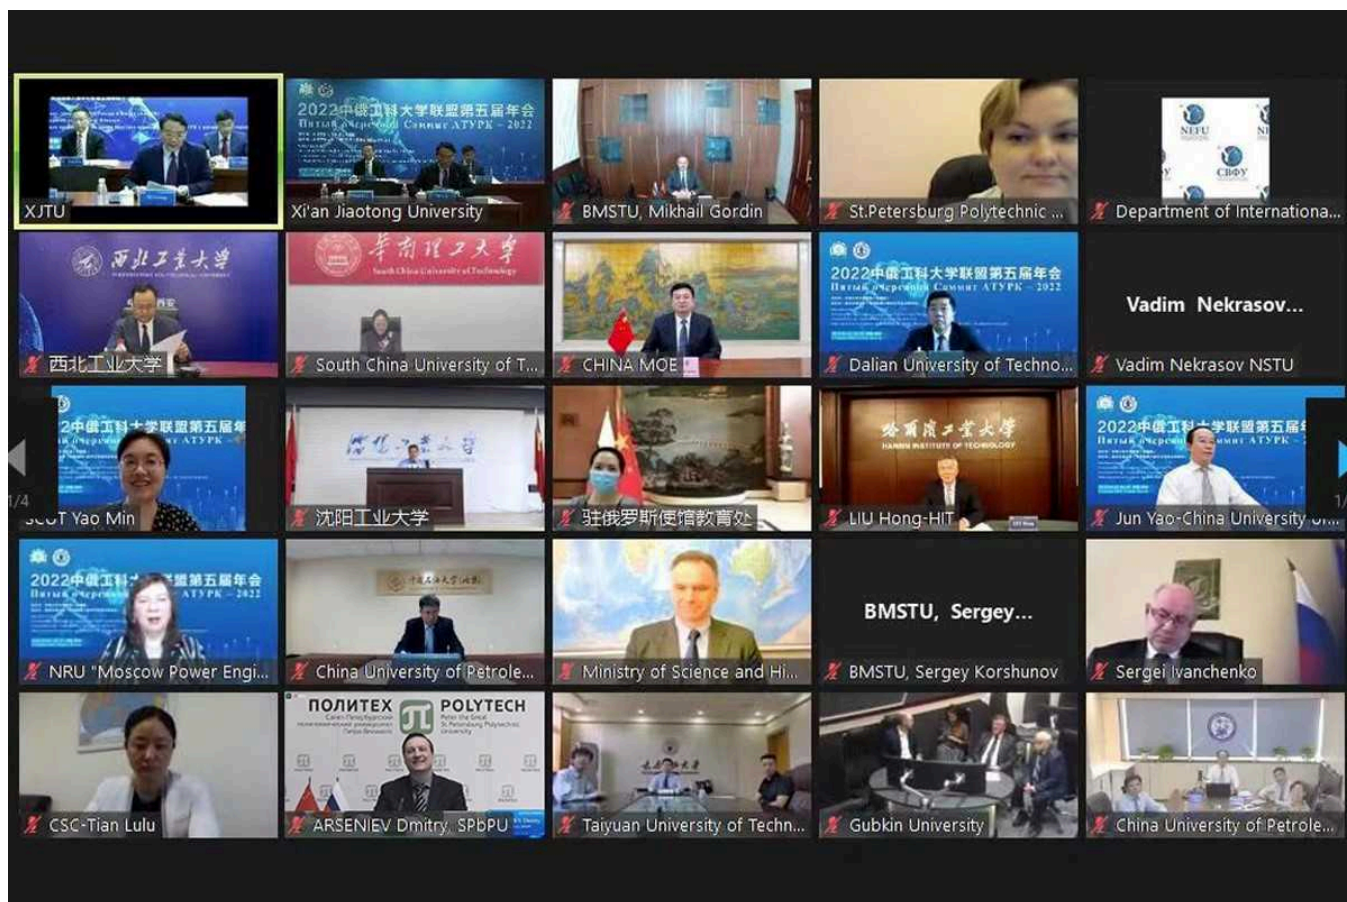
XJTU

2022中俄工科大学联盟第五届年会
Пятый очередной Саммит АТУРК - 2022
Xi'an Jiaotong University

BMSTU, Mikhail Gordin

St.Petersburg Polytechnic ...

NEFU
СВФУ
Department of Internationa...

西北工业大学
西北工业大学

华南理工大学
South China University of Technology
South China University of T...

CHINA MOE

2022中俄工科大学联盟第五届年会
Пятый очередной Саммит АТУРК - 2022
Dalian University of Techno...

Vadim Nekrasov...
Vadim Nekrasov NSTU

2中俄工科大学联盟第五届
АТУРК
1/4
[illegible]T Yao Min

沈阳工业大学

驻俄罗斯使馆教育处

哈尔滨工业大学
HARBIN INSTITUTE OF TECHNOLOGY
LIU Hong-HIT

2022中俄工科大学联盟第五届年
Пятый очередной Саммит АТУРК
Jun Yao-China University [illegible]

2022中俄工科大学联盟第五届年会
Пятый очередной АТУРК - 2022
NRU "Moscow Power Engi...

China University of Petrole...

Ministry of Science and Hi...

BMSTU, Sergey...
BMSTU, Sergey Korshunov

Sergei Ivanchenko

CSC-Tian Lulu

ПОЛИТЕХ
Санкт-Петербургский политехнический университет Петра Великого
POLYTECH
Peter the Great St. Petersburg Polytechnic University
ARSENIEV Dmitry, SPbPU

Taiyuan University of Techn...

Gubkin University

China University of Petrole...